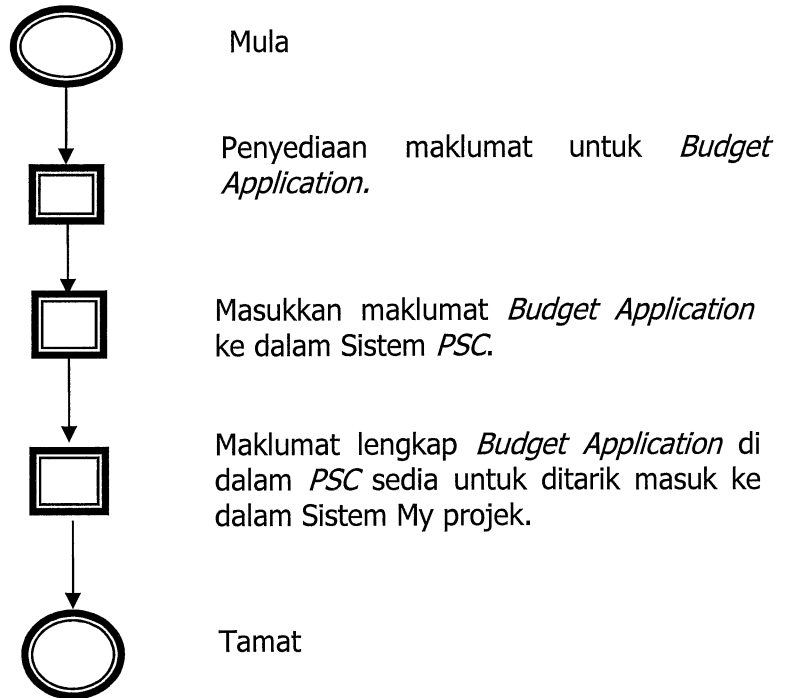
Mula

Penyediaan maklumat untuk *Budget Application.*

Masukkan maklumat *Budget Application* ke dalam Sistem *PSC*.

Maklumat lengkap *Budget Application* di dalam *PSC* sedia untuk ditarik masuk ke dalam Sistem My projek.

Tamat